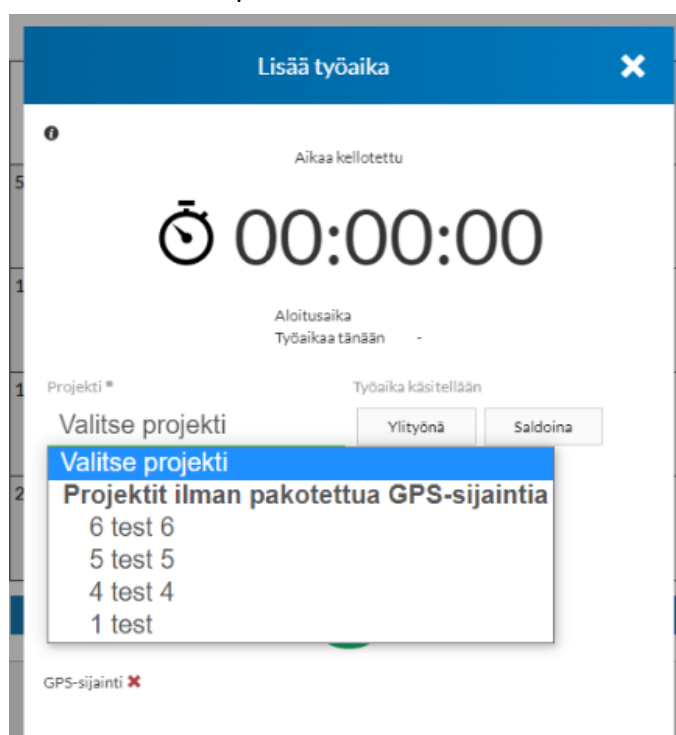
Lisää työaika

Aikaa kellotettu

00:00:00

Aloitusaika
Työaikaa tänään -

Projekti *
Valitse projekti

Työaika käsitellään
Ylityönä
Saldoina

Valitse projekti
Projektit ilman pakotettua GPS-sijaintia
6 test 6
5 test 5
4 test 4
1 test

GPS-sijainti